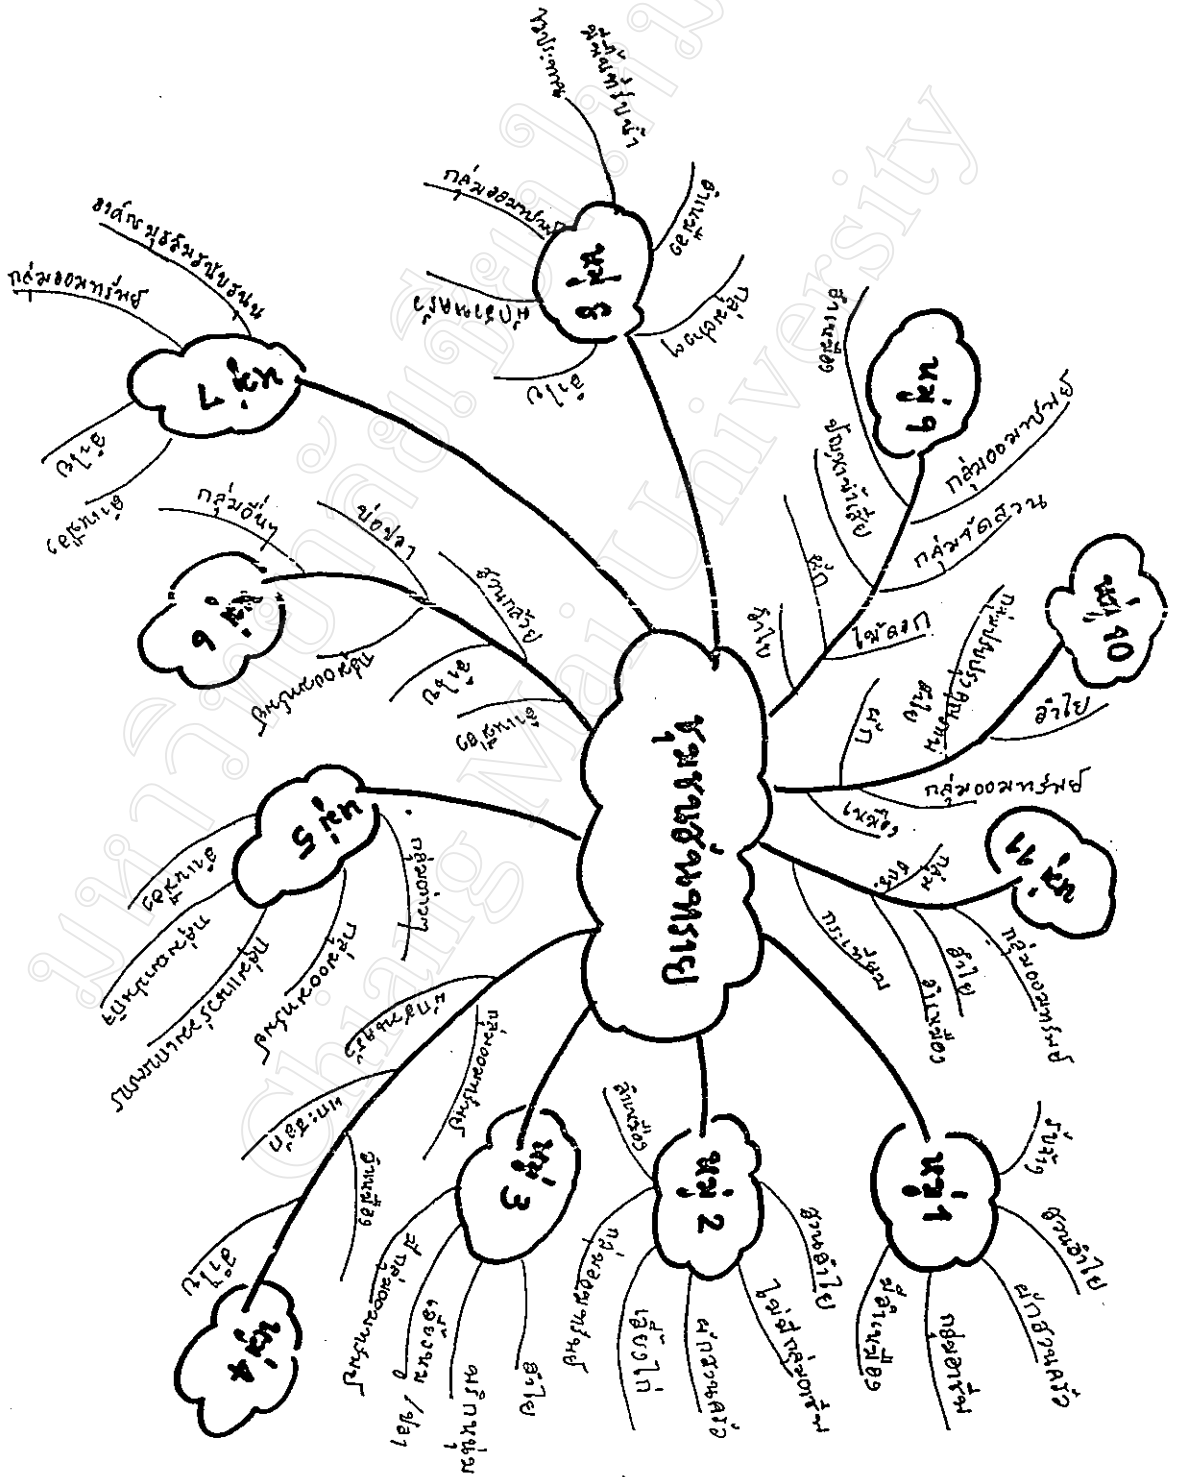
ข้อมูลทั่วไป

หมู่ 1
ร้านค้า
สวนลำไย
ผ่าปลูกผักครัว
กลุ่มสตรี
ออมทรัพย์

หมู่ 2
สวนลำไย
ไผ่
ผักสวนครัว
ปลูกผัก
ไก่
กลุ่มแม่บ้าน
กองทุนหมู่บ้าน

หมู่ 3
ลำไย
หมู่บ้าน
กองทุน
ออมทรัพย์

หมู่ 4
ลำไย
ออมทรัพย์
ประปา
ร้านค้า
กองทุนหมู่บ้าน

หมู่ 5
ออมทรัพย์
กลุ่มแม่บ้าน
กองทุนหมู่บ้าน
ลำไย
กองทุนหมู่บ้าน

หมู่ 6
กลุ่มอื่นๆ
บ่อปลา
สวนกล้วย
ลำไย
ออมทรัพย์
กองทุนหมู่บ้าน

หมู่ 7
กลุ่มออมทรัพย์
ลำไย
ออมทรัพย์

หมู่ 8
กลุ่มออมทรัพย์
ออมทรัพย์
ลำไย
หมู่บ้าน

หมู่ 9
กลุ่มออมทรัพย์
กลุ่มจัดสวน
ไม้ดอก
ลำไย

หมู่ 10
ลำไย
กลุ่มออมทรัพย์

หมู่ 11
กลุ่มออมทรัพย์
ลำไย
กระเทียม